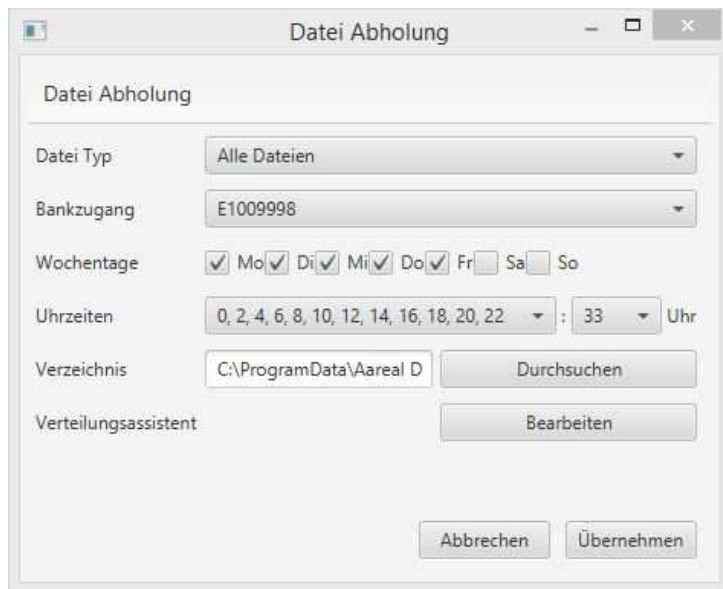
Datei Abholung

Datei Abholung

Datei Typ Alle Dateien

Bankzugang E1009998

Wochentage Mo Di Mi Do Fr Sa So

Uhrzeiten 0, 2, 4, 6, 8, 10, 12, 14, 16, 18, 20, 22 : 33 Uhr

Verzeichnis C:\ProgramData\Aareal D Durchsuchen

Verteilungsassistent Bearbeiten

Abbrechen Übernehmen